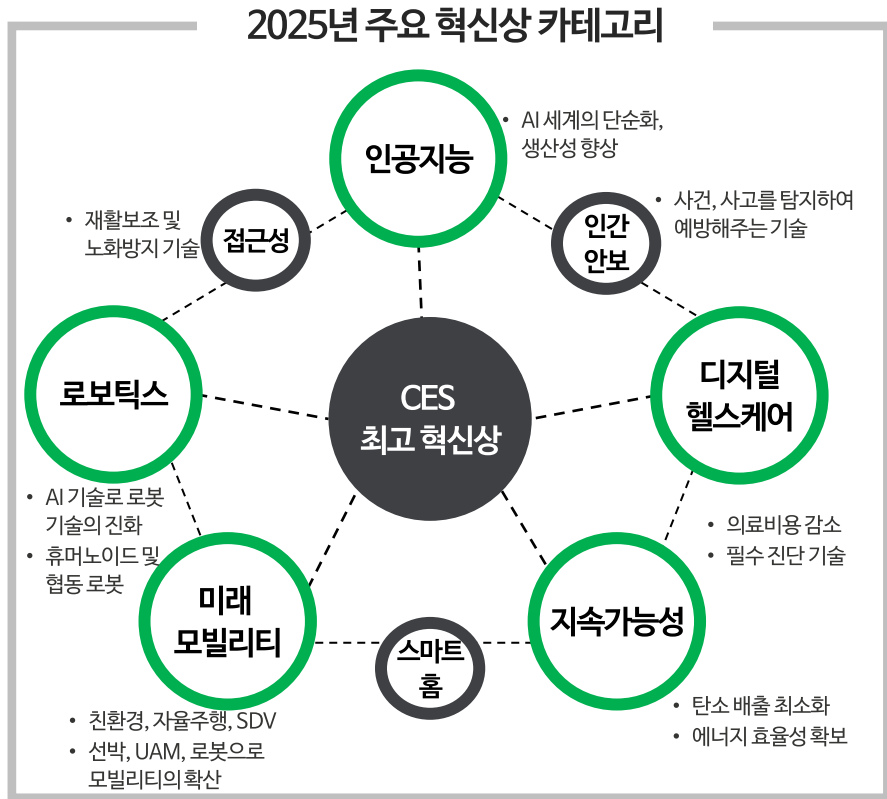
2025년 주요 혁신상 카테고리

인공지능

• AI 세계의 단순화, 생산성 향상

• 재활보조 및 노화방지 기술

접근성

인간 안보

• 사건, 사고를 탐지하여 예방해주는 기술

로보틱스

CES 최고 혁신상

디지털 헬스케어

• AI 기술로 로봇 기술의 진화

• 휴머노이드 및 협동 로봇

• 의료비용 감소

• 필수 진단 기술

미래 모빌리티

스마트 홈

지속가능성

• 친환경, 자율주행, SDV

• 선박, UAM, 로봇으로 모빌리티의 확산

• 탄소 배출 최소화

• 에너지 효율성 확보